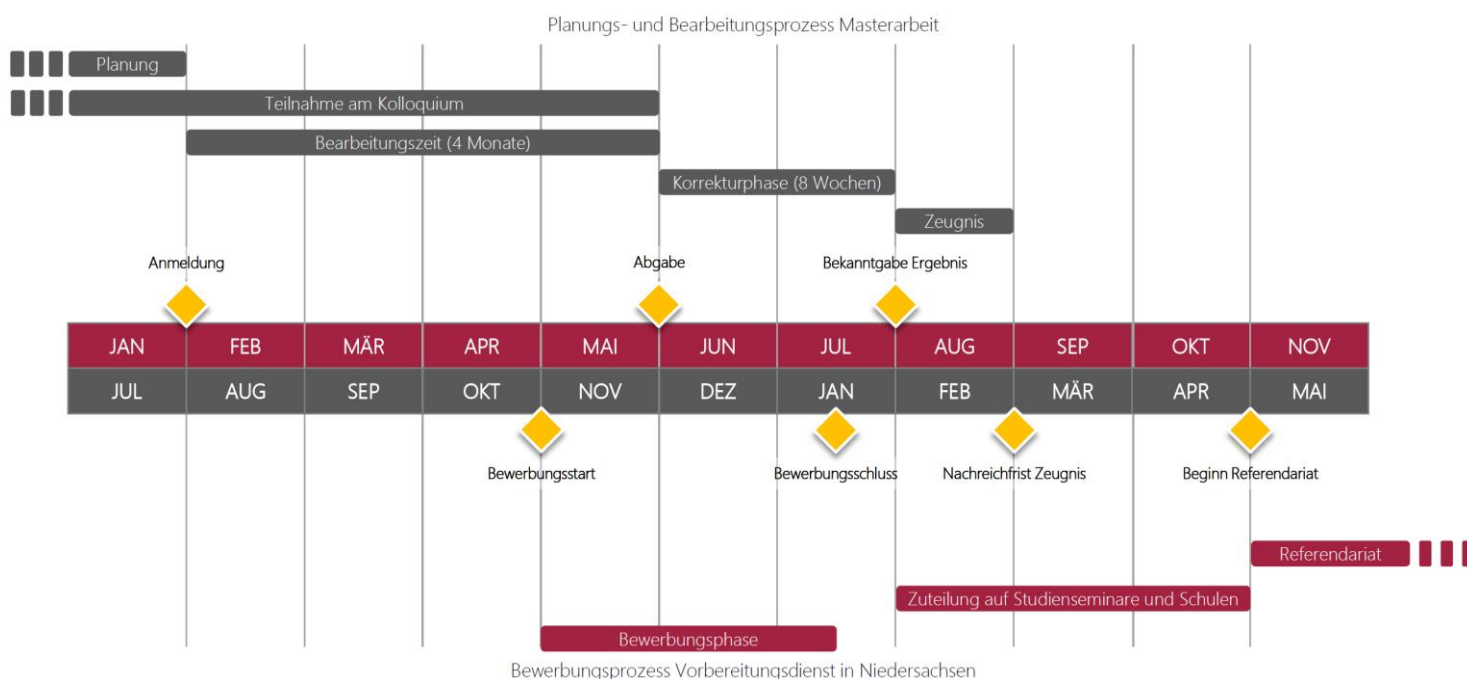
Planungs- und Bearbeitungsprozess Masterarbeit

Planung

Teilnahme am Kolloquium

Bearbeitungszeit (4 Monate)

Korrekturphase (8 Wochen)

Zeugnis

Anmeldung

Abgabe

Bekanntgabe Ergebnis

| JAN | FEB | MÄR | APR | MAI | JUN | JUL | AUG | SEP | OKT | NOV |
|---|---|---|---|---|---|---|---|---|---|---|
| JUL | AUG | SEP | OKT | NOV | DEZ | JAN | FEB | MÄR | APR | MAI |

Bewerbungsstart

Bewerbungsschluss

Nachreichfrist Zeugnis

Beginn Referendariat

Referendariat

Zuteilung auf Studienseminare und Schulen

Bewerbungsphase

Bewerbungsprozess Vorbereitungsdienst in Niedersachsen